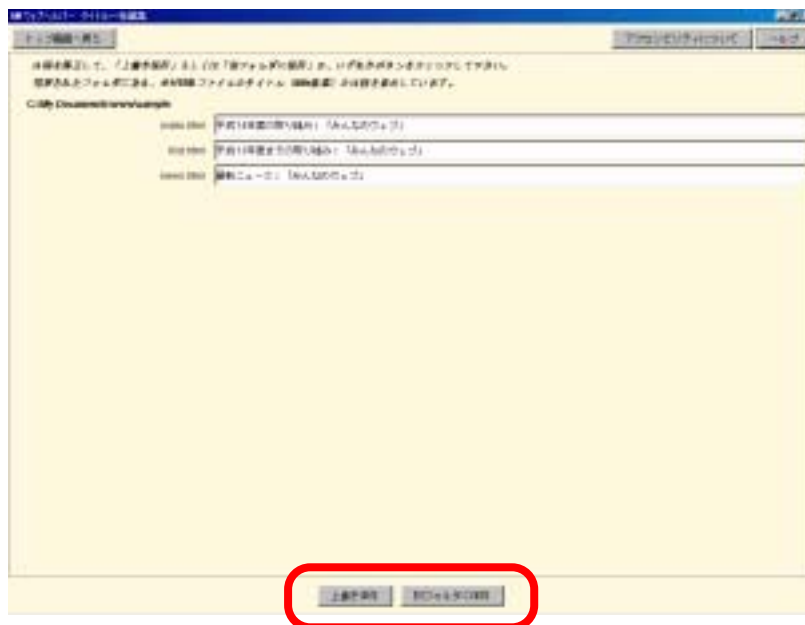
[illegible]ウェブ…ツール・タイトル一括編集

トップ画面へ戻る

アクセシビリティ…ック　ヘルプ

※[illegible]を修正して、「上書き保存」または「別フォルダに保存」か、いずれかのボタンをクリックしてください。

指定されたフォルダにある、HTMLファイルのタイトル（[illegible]）が一括表示されています。

C:\My Documents\www\sample

index.html　平成14年度の取り組み：「みんなのウェブ」

first.html　平成15年度までの取り組み：「みんなのウェブ」

news.html　最新ニュース：「みんなのウェブ」

上書き保存　別フォルダに保存